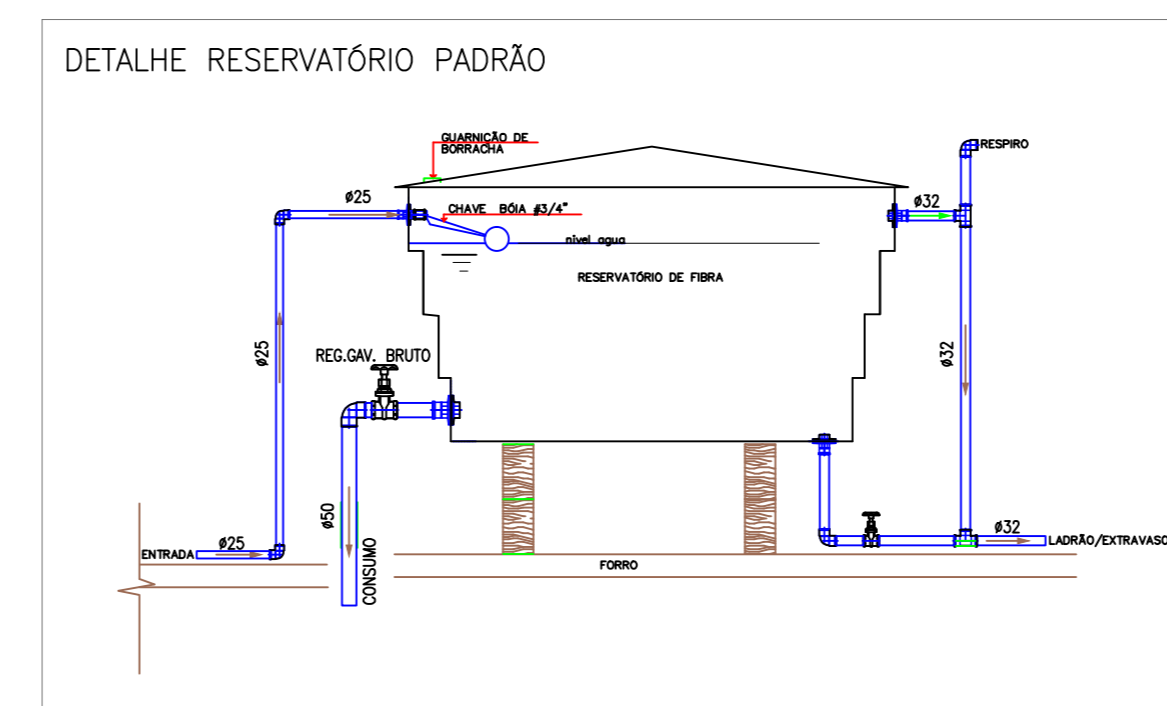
DETALHE RESERVATÓRIO PADRÃO

GUARNICIÇÃO DE BORRACHA

RESPIRO

ø25

CHAVE BÓIA ø3/4"

ø32

nível agua

RESERVATÓRIO DE FIBRA

ø25

REG.GAV. BRUTO

ø32

ø50

ø32

ENTRADA

ø25

CONSUMO

LADRÃO/EXTRAVASO

FORRO